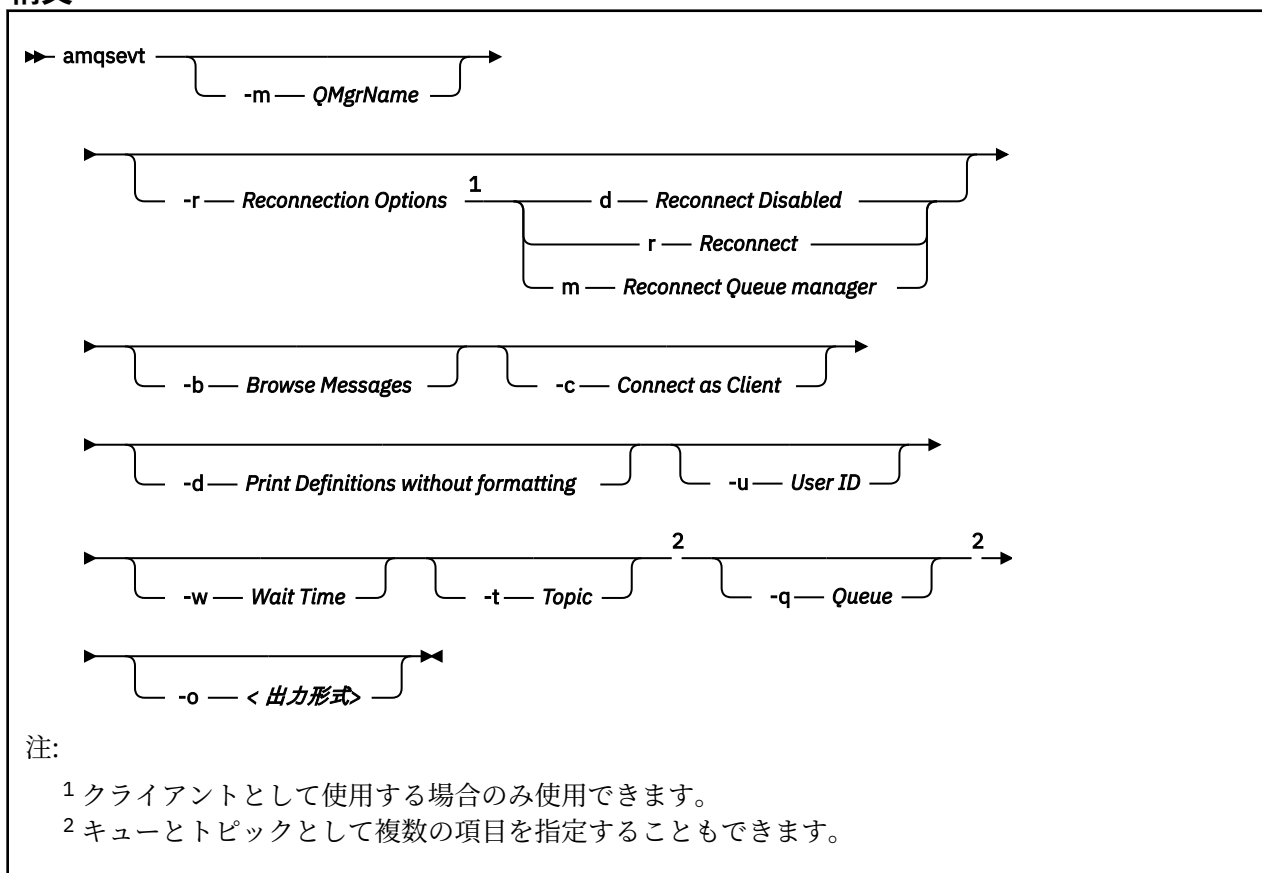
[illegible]

amqsevt -m QMgrName

-r Reconnection Options $^1$ d Reconnect Disabled
r Reconnect
m Reconnect Queue manager

-b Browse Messages -c Connect as Client

-d Print Definitions without formatting -u User ID

-w Wait Time -t Topic $^2$ -q Queue $^2$

-o < 出力形式>

注:

$^1$ クライアントとして使用する場合のみ使用できます。
$^2$ キューとトピックとして複数の項目を指定することもできます。